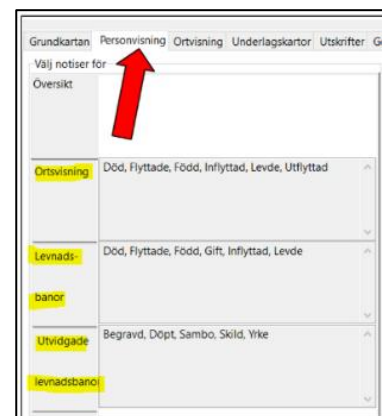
Grundkartan | Personvisning | Ortvisning | Underlagskartor | Utskrifter | G

Välj notiser för

Översikt

Ortsvisning
Död, Flyttade, Född, Inflyttad, Levde, Utflyttad

Levnadsbanor
Död, Flyttade, Född, Gift, Inflyttad, Levde

Utvidgade levnadsbanor
Begravd, Döpt, Sambo, Skild, Yrke